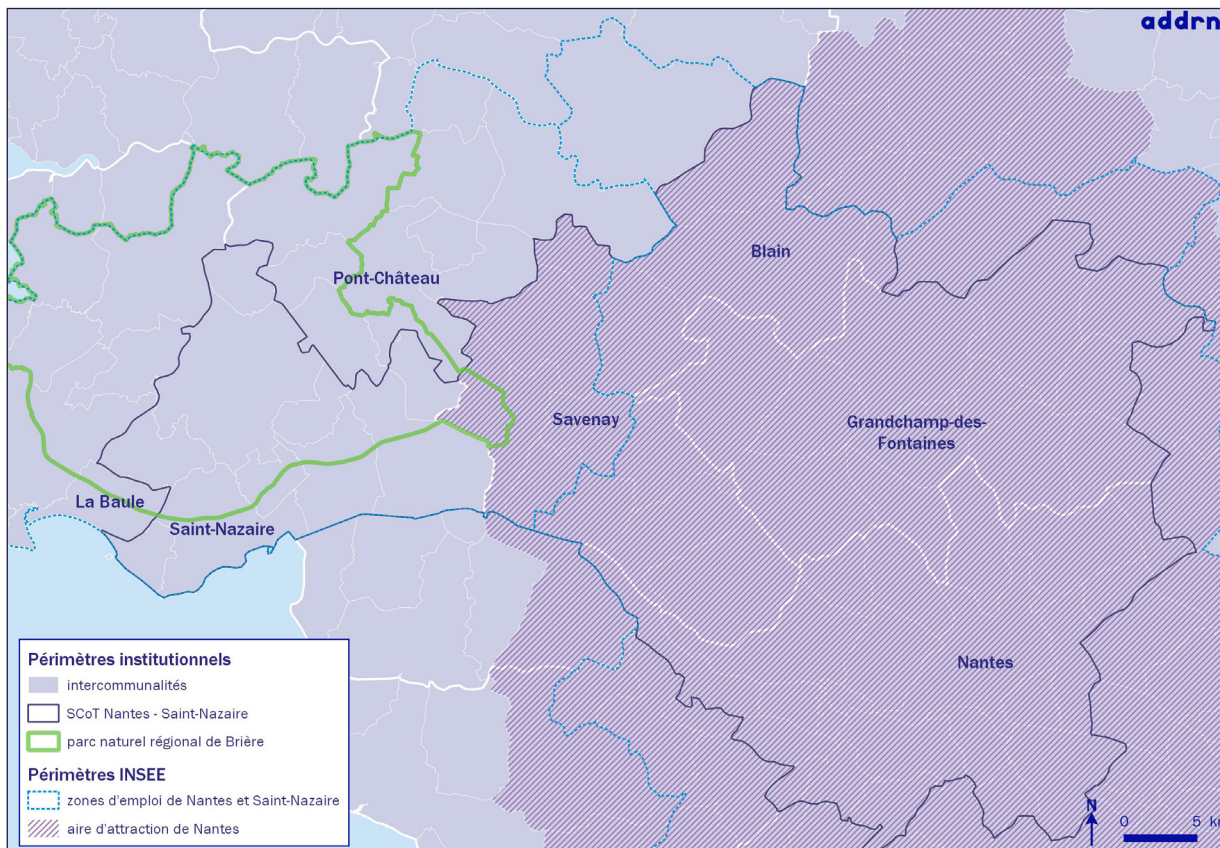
addrn

Blain

Pont-Château

Savenay

Grandchamp-des-Fontaines

La Baule

Saint-Nazaire

Nantes

Périmètres institutionnels

intercommunalités

SCoT Nantes - Saint-Nazaire

parc naturel régional de Brière

Périmètres INSEE

zones d'emploi de Nantes et Saint-Nazaire

aire d'attraction de Nantes

N

0

5 k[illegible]